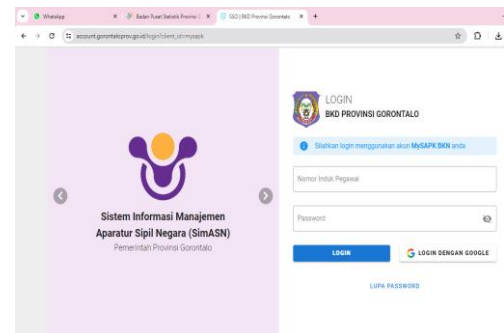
WhatsApp
Badan Pusat Statistik Provinsi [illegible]
SSO | BKD Provinsi Gorontalo
account.gorontaloprov.go.id/login?client_id=mysapk

Sistem Informasi Manajemen Aparatur Sipil Negara (SimASN)
Pemerintah Provinsi Gorontalo

LOGIN
BKD PROVINSI GORONTALO

Silahkan login menggunakan akun MySAPK BKN anda

Nomor Induk Pegawai

Password

LOGIN

LOGIN DENGAN GOOGLE

LUPA PASSWORD